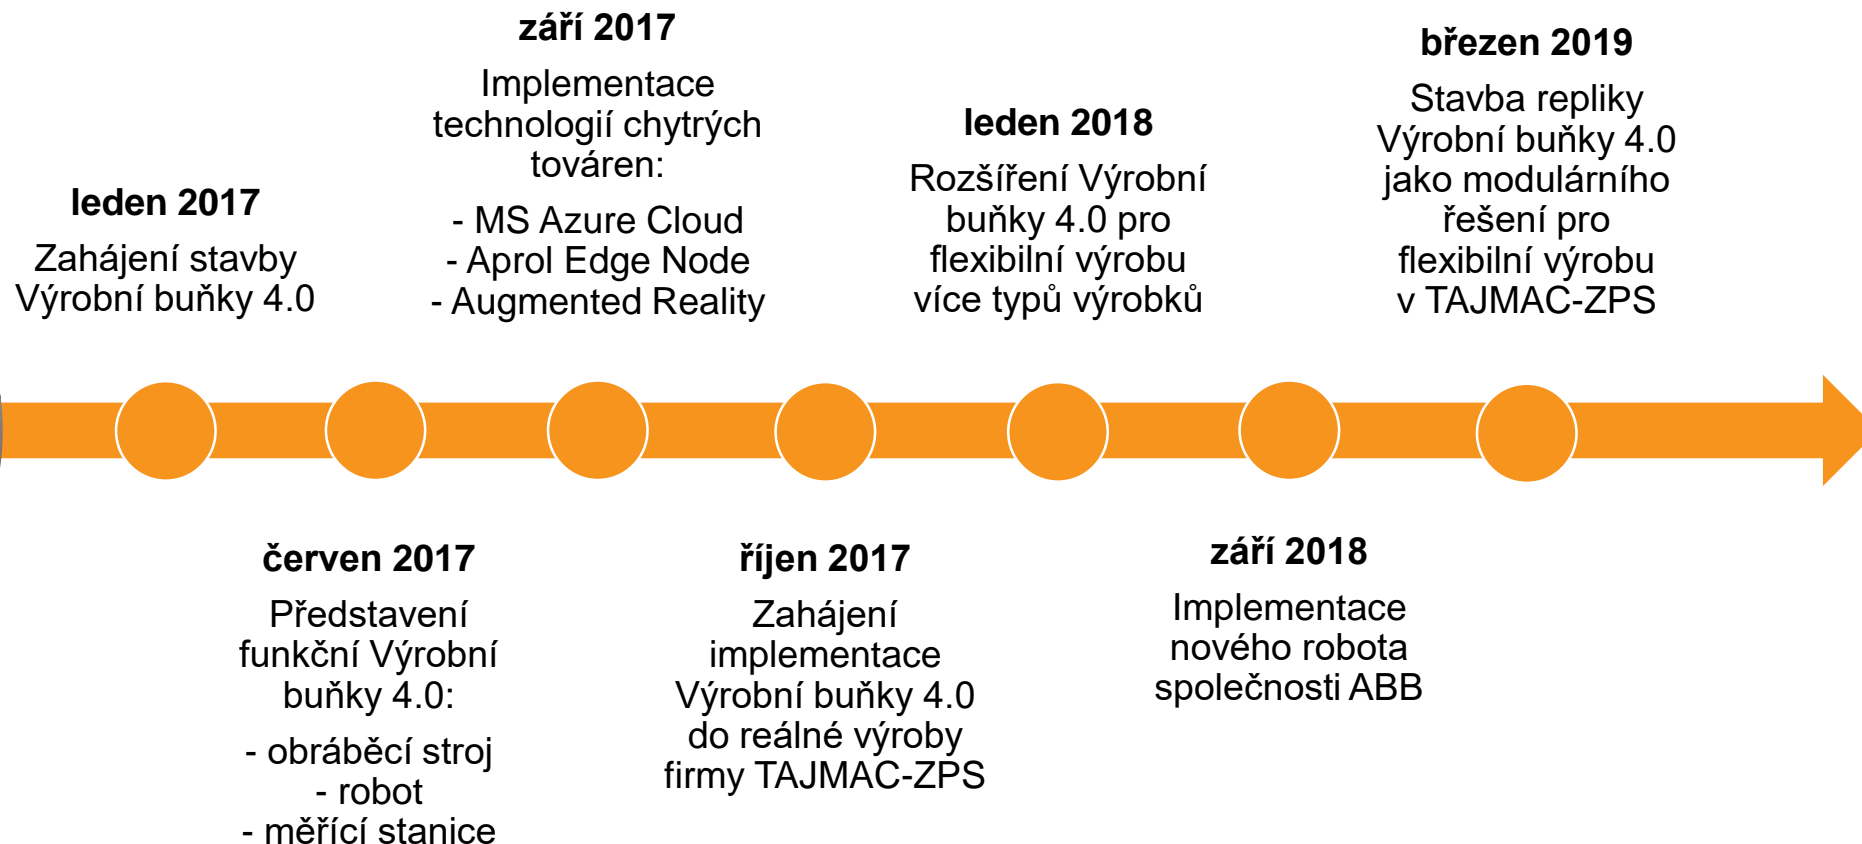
**leden 2017**

Zahájení stavby Výrobní buňky 4.0

**červen 2017**

Představení funkční Výrobní buňky 4.0:

- obráběcí stroj
- robot
- měřící stanice

**září 2017**

Implementace technologií chytrých továren:

- MS Azure Cloud
- Aprol Edge Node
- Augmented Reality

**říjen 2017**

Zahájení implementace Výrobní buňky 4.0 do reálné výroby firmy TAJMAC-ZPS

**leden 2018**

Rozšíření Výrobní buňky 4.0 pro flexibilní výrobu více typů výrobků

**září 2018**

Implementace nového robota společnosti ABB

**březen 2019**

Stavba repliky Výrobní buňky 4.0 jako modulárního řešení pro flexibilní výrobu v TAJMAC-ZPS